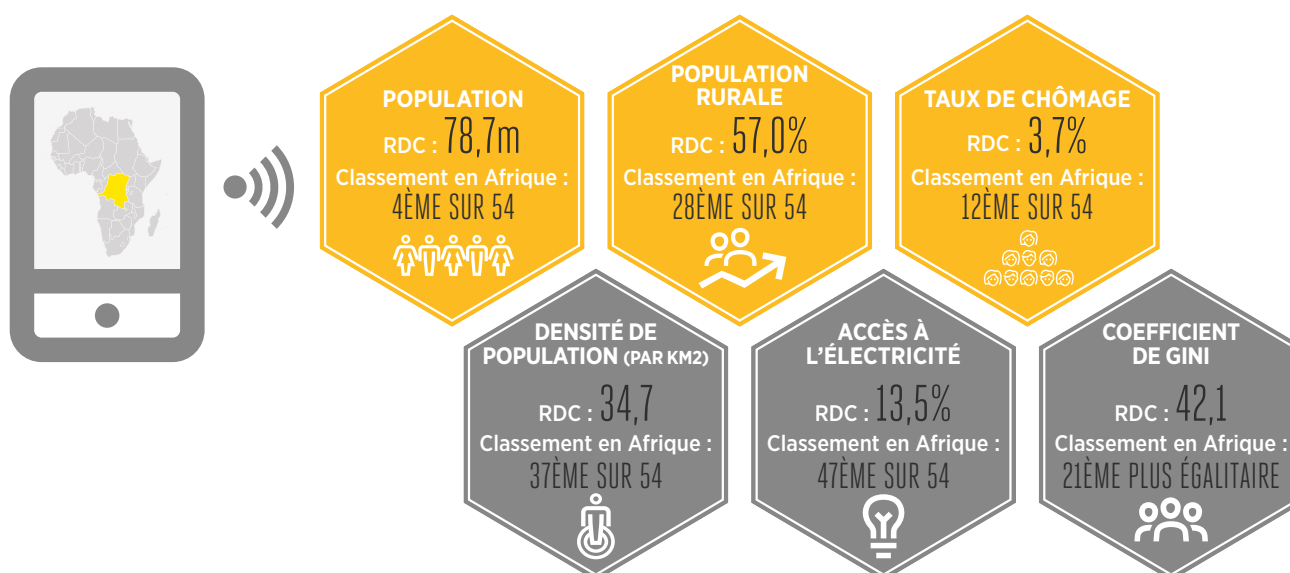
POPULATION
RDC : 78,7m
Classement en Afrique :
4ÈME SUR 54

POPULATION RURALE
RDC : 57,0%
Classement en Afrique :
28ÈME SUR 54

TAUX DE CHÔMAGE
RDC : 3,7%
Classement en Afrique :
12ÈME SUR 54

DENSITÉ DE POPULATION (PAR KM2)
RDC : 34,7
Classement en Afrique :
37ÈME SUR 54

ACCÈS À L'ÉLECTRICITÉ
RDC : 13,5%
Classement en Afrique :
47ÈME SUR 54

COEFFICIENT DE GINI
RDC : 42,1
Classement en Afrique :
21ÈME PLUS ÉGALITAIRE